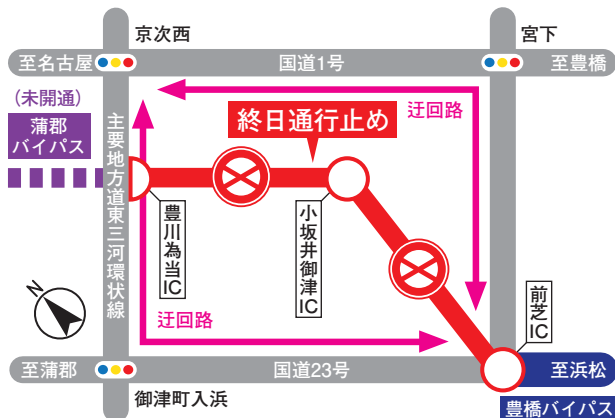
京次西

宮下

至名古屋

国道1号

至豊橋

(未開通)

蒲郡
バイパス

迂回路

終日通行止め

迂回路

主要地方道東三河環状線

豊川為当IC

小坂井御津IC

前芝IC

迂回路

至蒲郡

国道23号

至浜松

御津町入浜

豊橋バイパス